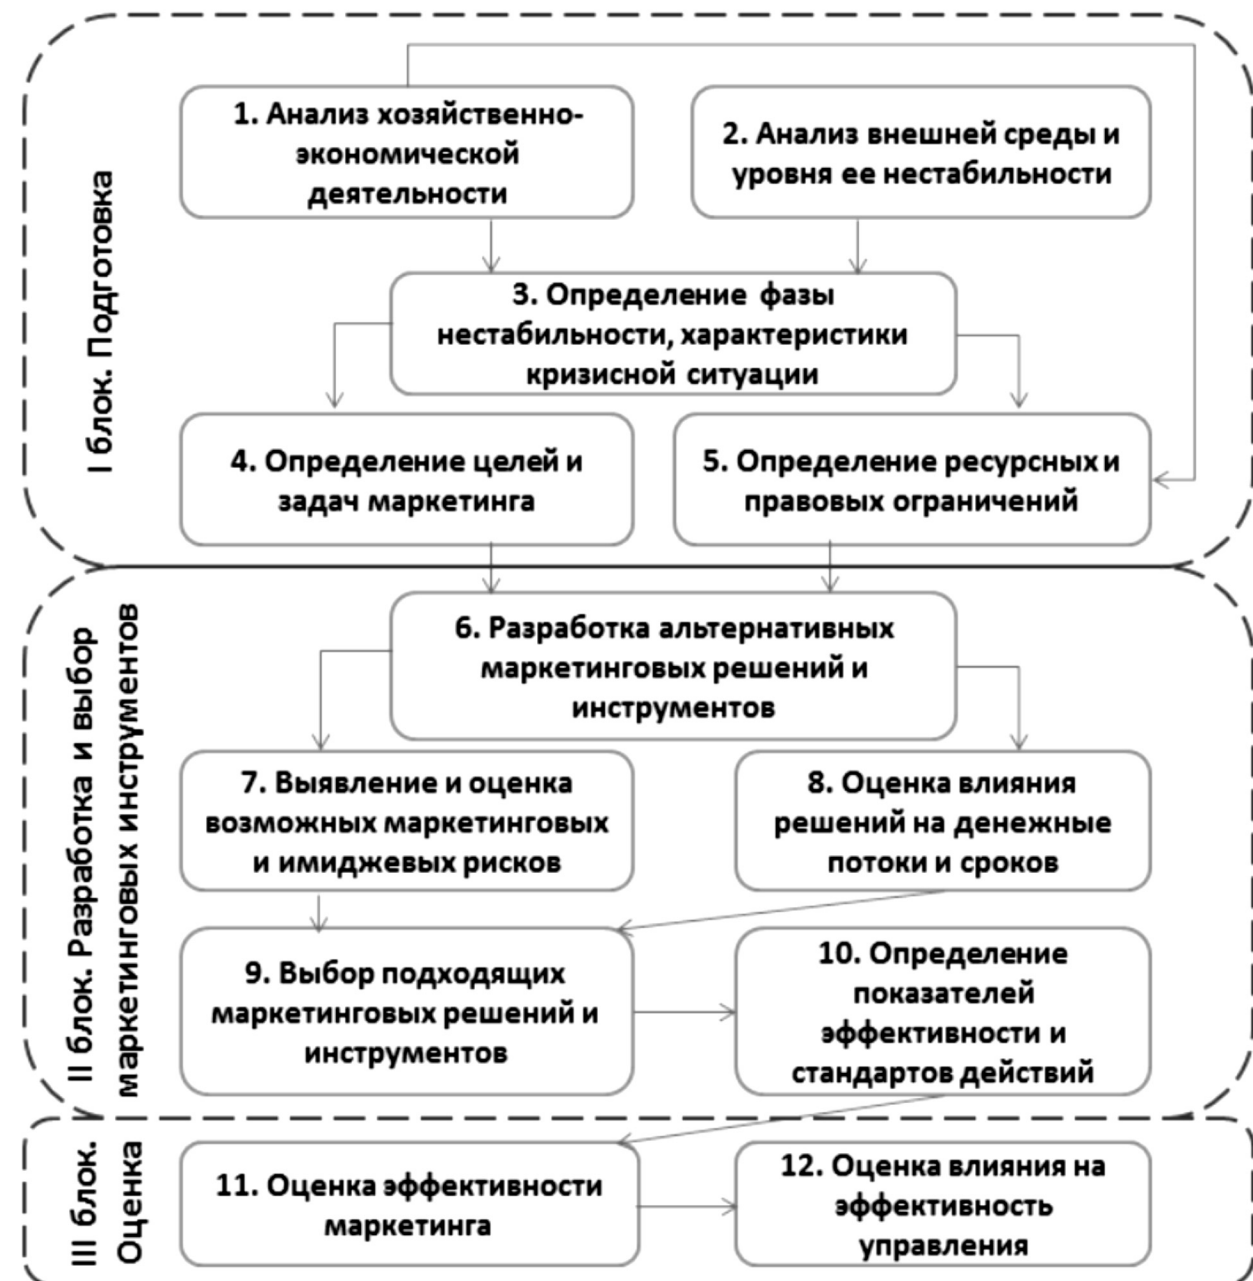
I блок. Подготовка

1. Анализ хозяйственно-экономической деятельности

2. Анализ внешней среды и уровня ее нестабильности

3. Определение фазы нестабильности, характеристики кризисной ситуации

4. Определение целей и задач маркетинга

5. Определение ресурсных и правовых ограничений

II блок. Разработка и выбор маркетинговых инструментов

6. Разработка альтернативных маркетинговых решений и инструментов

7. Выявление и оценка возможных маркетинговых и имиджевых рисков

8. Оценка влияния решений на денежные потоки и сроков

9. Выбор подходящих маркетинговых решений и инструментов

10. Определение показателей эффективности и стандартов действий

III блок. Оценка

11. Оценка эффективности маркетинга

12. Оценка влияния на эффективность управления